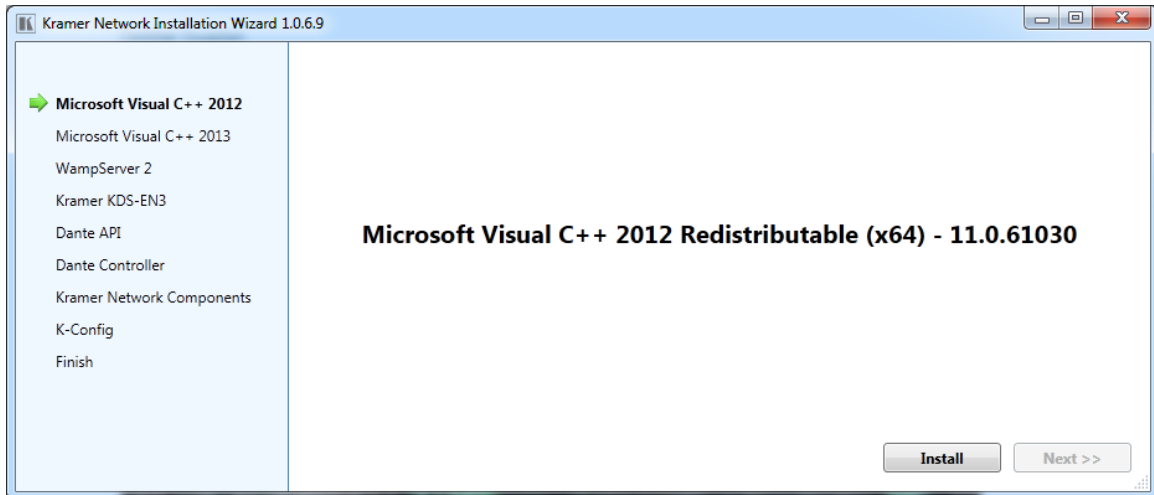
Kramer Network Installation Wizard 1.0.6.9

Microsoft Visual C++ 2012
Microsoft Visual C++ 2013
WampServer 2
Kramer KDS-EN3
Dante API
Dante Controller
Kramer Network Components
K-Config
Finish

Microsoft Visual C++ 2012 Redistributable (x64) - 11.0.61030

Install
Next >>